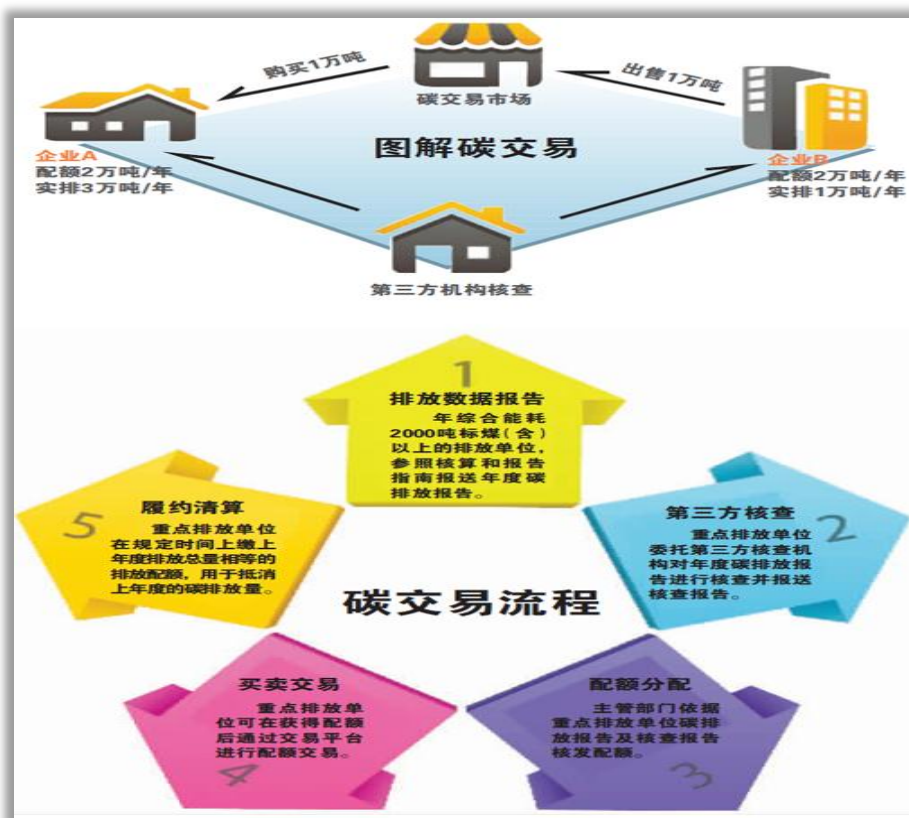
碳交易市场

购买1万吨

出售1万吨

企业A
配额2万吨/年
实排3万吨/年

图解碳交易

企业B
配额2万吨/年
实排1万吨/年

第三方机构核查

1
排放数据报告
年综合能耗2000吨标煤(含)以上的排放单位，参照核算和报告指南报送年度碳排放报告。

2
第三方核查
重点排放单位委托第三方核查机构对年度碳排放报告进行核查并报送核查报告。

3
配额分配
主管部门依据重点排放单位碳排放报告及核查报告核发配额。

4
买卖交易
重点排放单位可在获得配额后通过交易平台进行配额交易。

5
履约清算
重点排放单位在规定时间上缴上年度排放总量相等的排放配额，用于抵消上年度的碳排放量。

碳交易流程